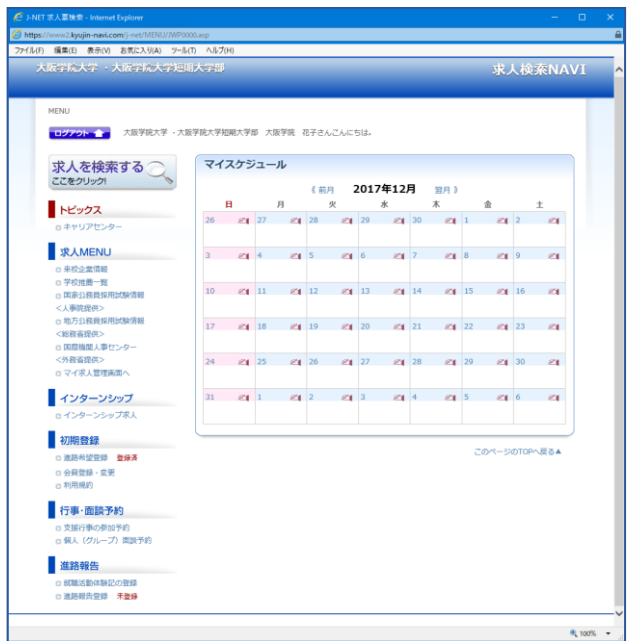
J-NET 求人票検索 - Internet Explorer

https://www2.kyujin-navi.com/j-net/MENU/JWP0000.asp

ファイル(F) 編集(E) 表示(V) お気に入り(A) ツール(T) ヘルプ(H)

大阪学院大学・大阪学院大学短期大学部

求人検索NAVI

MENU

ログアウト

大阪学院大学・大阪学院大学短期大学部 大阪学院 花子さんこんにちは。

求人を検索する ここをクリック!

トピックス

キャリアセンター

求人MENU

来校企業情報
学校推薦一覧
国家公務員採用試験情報 <人事院提供>
地方公務員採用試験情報 <総務省提供>
国際機関人事センター <外務省提供>
マイ求人管理画面へ

インターンシップ

インターンシップ求人

初期登録

進路希望登録 登録済
会員登録・変更
利用規約

行事・面談予約

支援行事の参加予約
個人(グループ)面談予約

進路報告

就職活動体験記の登録
進路報告登録 未登録

マイスケジュール

《前月 2017年12月 翌月》

| 日 | 月 | 火 | 水 | 木 | 金 | 土 |
|---|---|---|---|---|---|---|
| 26 | 27 | 28 | 29 | 30 | 1 | 2 |
| 3 | 4 | 5 | 6 | 7 | 8 | 9 |
| 10 | 11 | 12 | 13 | 14 | 15 | 16 |
| 17 | 18 | 19 | 20 | 21 | 22 | 23 |
| 24 | 25 | 26 | 27 | 28 | 29 | 30 |
| 31 | 1 | 2 | 3 | 4 | 5 | 6 |

このページのTOPへ戻る▲

100%